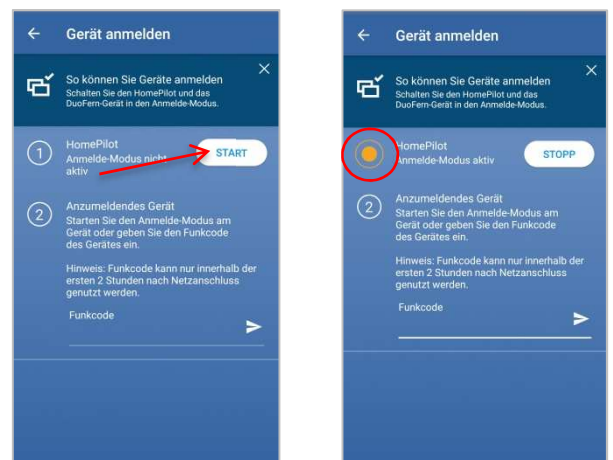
Gerät anmelden

So können Sie Geräte anmelden
Schalten Sie den HomePilot und das DuoFern-Gerät in den Anmelde-Modus.

1 HomePilot
Anmelde-Modus nicht aktiv
START

2 Anzumeldendes Gerät
Starten Sie den Anmelde-Modus am Gerät oder geben Sie den Funkcode des Gerätes ein.

Hinweis: Funkcode kann nur innerhalb der ersten 2 Stunden nach Netzanschluss genutzt werden.

Funkcode

Gerät anmelden

So können Sie Geräte anmelden
Schalten Sie den HomePilot und das DuoFern-Gerät in den Anmelde-Modus.

HomePilot
Anmelde-Modus aktiv
STOPP

2 Anzumeldendes Gerät
Starten Sie den Anmelde-Modus am Gerät oder geben Sie den Funkcode des Gerätes ein.

Hinweis: Funkcode kann nur innerhalb der ersten 2 Stunden nach Netzanschluss genutzt werden.

Funkcode